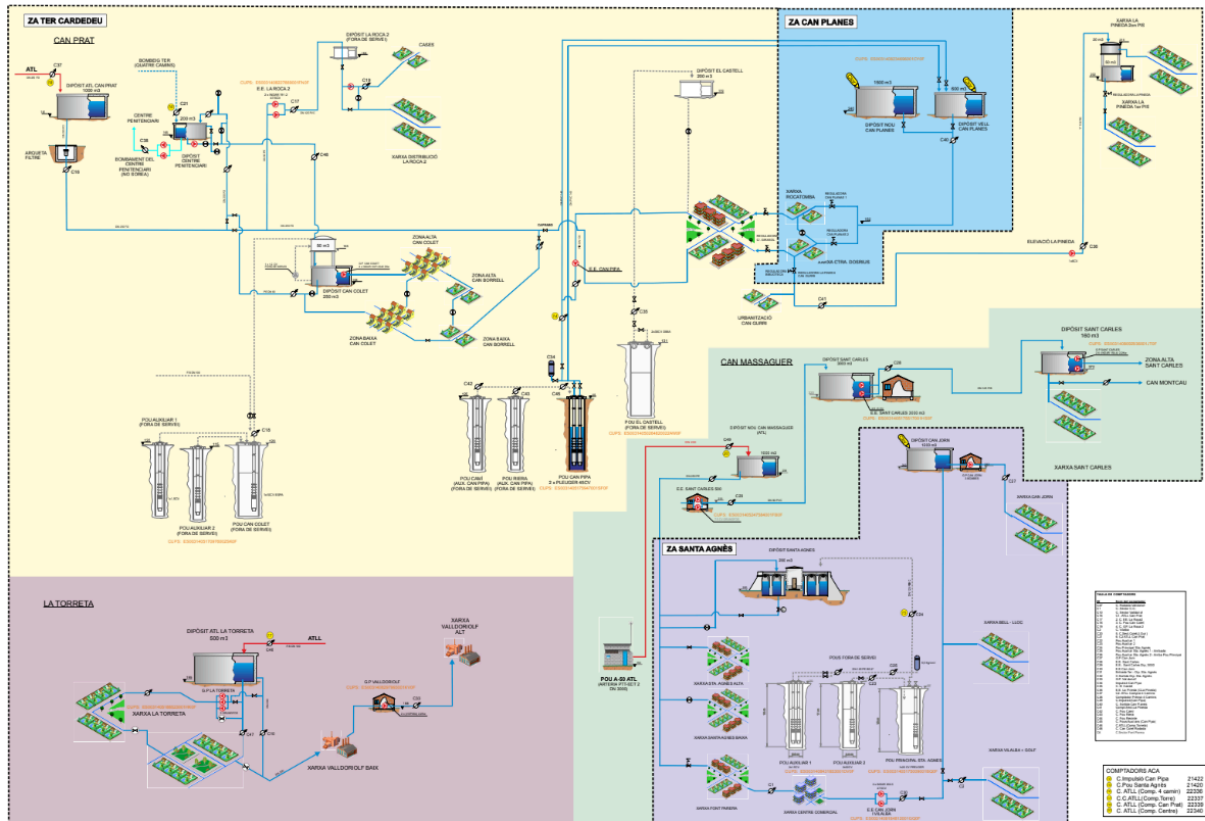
ZA TER CARDEDEU

CAN PRAT

ATL

C37

DIPÒSIT ATL CAN PRAT

ARQUETA FILTRE

C15

BOMBEIG TER (QUATRE CAMINS)

CENTRE PENITENCIARI

C38

BOMBAMENT DEL CENTRE PENITENCIARI (NO ESRRA)

C21

DIPÒSIT CENTRE PENITENCIARI

E.E. LA ROCA 2

C17

DIPÒSIT LA ROCA 2 (FORA DE SERVEI)

CASES

C13

XARXA DISTRIBUCIÓ LA ROCA 2

C40

DIPÒSIT EL CASTELL

ZONA ALTA CAN COLET

DIPÒSIT CAN COLET

ZONA ALTA CAN BORRELL

ZONA BAIXA CAN COLET

ZONA BAIXA CAN BORRELL

E.E. CAN PIPA

C34

C42

C43

C46

C35

POU EL CASTELL (FORA DE SERVEI)

POU CAN PIPA

POU CAN B (AUX. CAN PIPA) (FORA DE SERVEI)

POU RIERA (AUX. CAN PIPA) (FORA DE SERVEI)

POU AUXILIAR 1 (FORA DE SERVEI)

C18

POU AUXILIAR 2 (FORA DE SERVEI)

POU CAN COLET (FORA DE SERVEI)

ZA CAN PLANES

DIPÒSIT NOU CAN PLANES

DIPÒSIT VELL CAN PLANES

C40

XARXA ROCATOMBA

URBANITZACIÓ CAN GURRI

C41

XARXA LA PINEDA

XARXA LA PINEDA Baix

ELEVACIÓ LA PINEDA

C30

CAN MASSAGUER

DIPÒSIT SANT CARLES

C26

E.E. SANT CARLES

DIPÒSIT SANT CARLES

ZONA ALTA SANT CARLES

CAN MONTCAU

XARXA SANT CARLES

DIPÒSIT NOU CAN MASSAGUER

C45

C39

DIPÒSIT CAN JORN

C27

XARXA CAN JORN

ZA SANTA AGNÈS

DIPÒSIT SANTA AGNÈS

C24

POU A-50 ATL

XARXA STA. AGNÈS ALTA

XARXA STA. AGNÈS BAIXA

XARXA FONT PINEDA

POUS FORA DE SERVEI

POU AUXILIAR 1

POU AUXILIAR 2

POU PRINCIPAL STA. AGNÈS

C1

XARXA CENTRE COMERCIAL

C2

XARXA BELL - LLOC

XARXA VILALBA + GOLF

LA TORRETA

DIPÒSIT ATL LA TORRETA

ATLL

XARXA VALLDORIOLF ALT

XARXA LA TORRETA

XARXA VALLDORIOLF BAIX

C47

C44

COMPTADORS ACA

C.Impulsió Can Pipa 21422
C.Pou Santa Agnès 21420
C. ATLL (Comp. 4 camins) 22336
C.C.ATLL (Comp.Torre) 22337
C. ATLL (Comp. Can Prat) 22339
C. ATLL (Comp. Centre) 22340